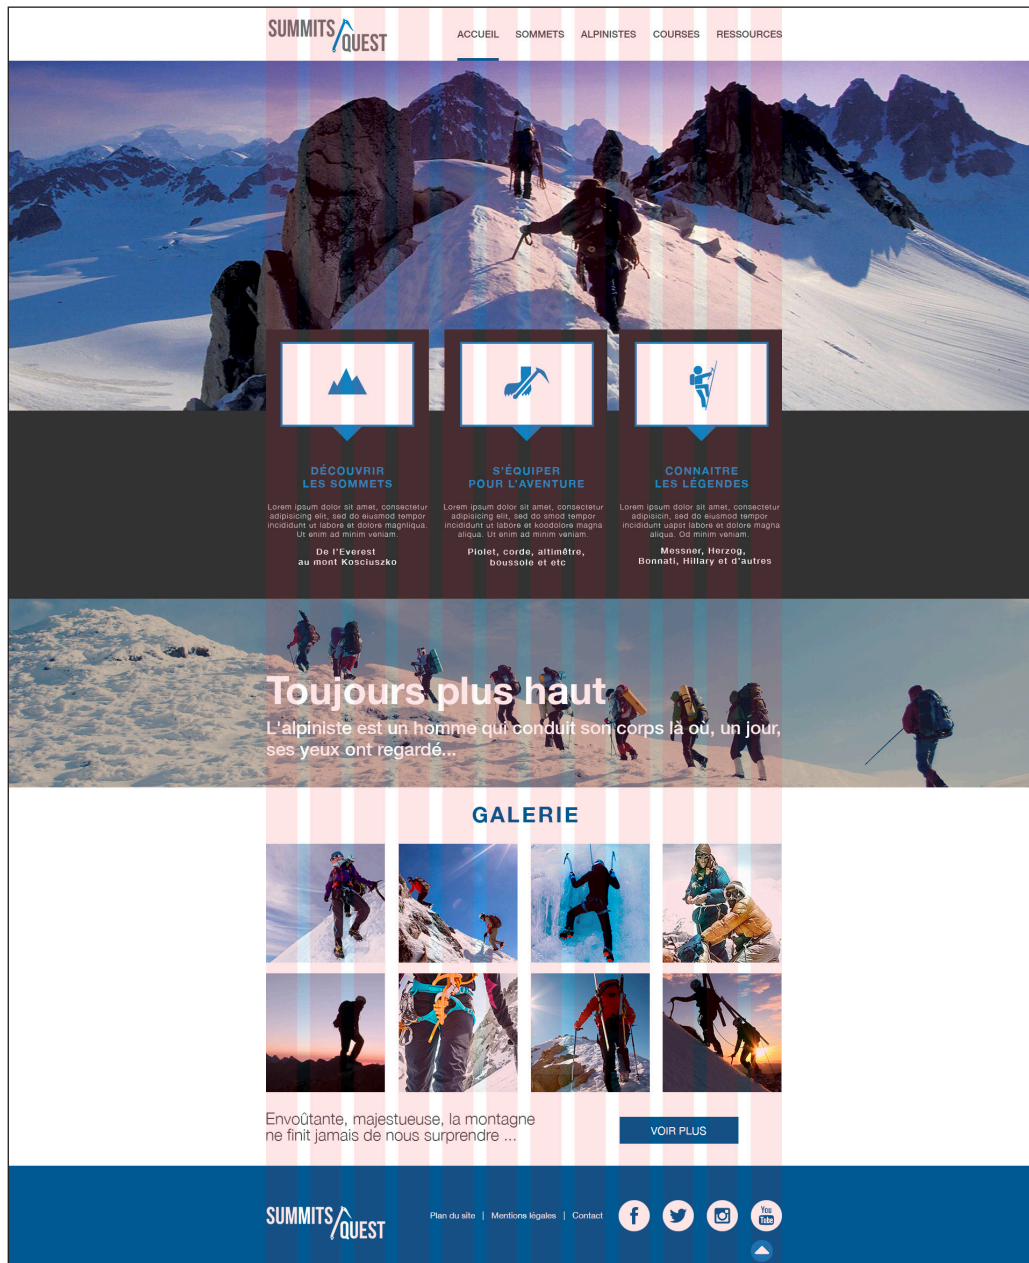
SUMMITS QUEST

ACCUEIL SOMMETS ALPINISTES COURSES RESSOURCES

DÉCOUVRIR
LES SOMMETS

Lorem ipsum dolor sit amet, consectetur adipisicing elit, sed do eiusmod tempor incididunt ut labore et dolore magnliqua. Ut enim ad minim veniam.

De l'Everest
au mont Kosciuszko

S'ÉQUIPER
POUR L'AVENTURE

Lorem ipsum dolor sit amet, consectetur adipisicing elit, sed do smod tempor incididunt ut labore et koodolore magna aliqua. Ut enim ad minim veniam.

Piolet, corde, altimètre,
boussole et etc

CONNAITRE
LES LÉGENDES

Lorem ipsum dolor sit amet, consectetur adipisicin, sed do eiusmod tempor incididunt uapst labore et dolore magna aliqua. Od minim veniam.

Messner, Herzog,
Bonnati, Hillary et d'autres

Toujours plus haut

L'alpiniste est un homme qui conduit son corps là où, un jour, ses yeux ont regardé...

GALERIE

Envoûtante, majestueuse, la montagne ne finit jamais de nous surprendre ...

VOIR PLUS

SUMMITS QUEST

Plan du site | Mentions légales | Contact

You Tube